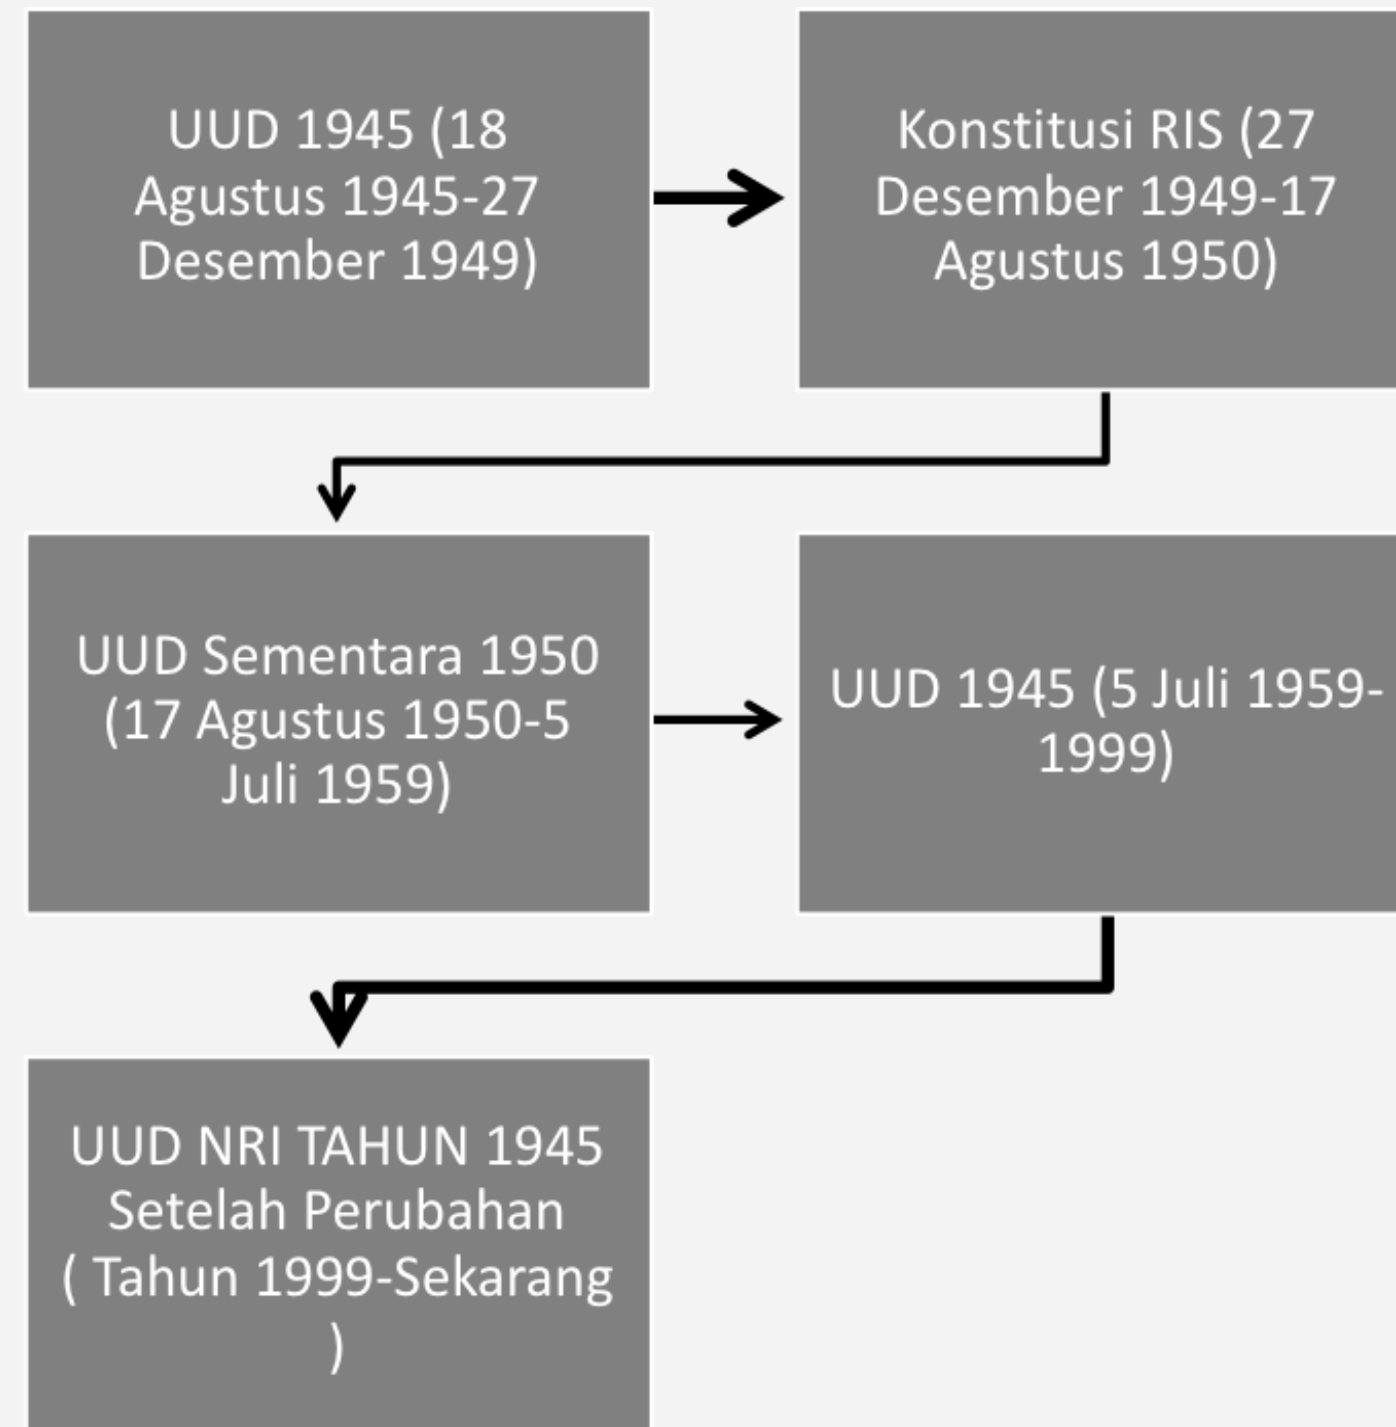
UUD 1945 (18 Agustus 1945-27 Desember 1949)

Konstitusi RIS (27 Desember 1949-17 Agustus 1950)

UUD Sementara 1950 (17 Agustus 1950-5 Juli 1959)

UUD 1945 (5 Juli 1959-1999)

UUD NRI TAHUN 1945 Setelah Perubahan ( Tahun 1999-Sekarang )